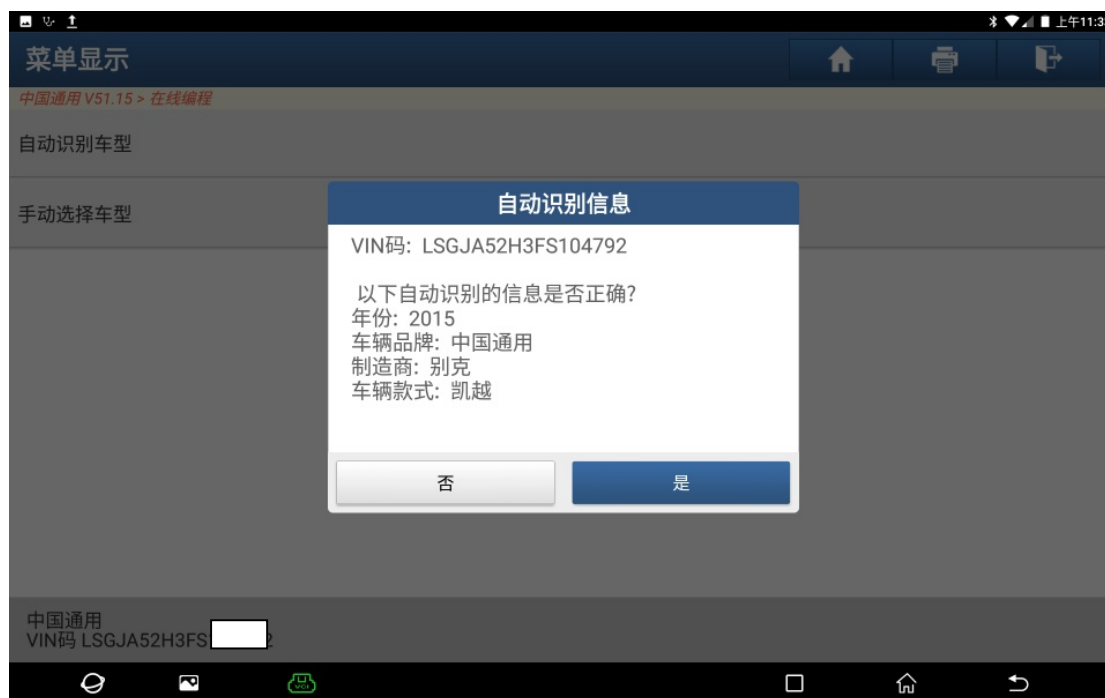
上午11:3

菜单显示

中国通用 V51.15 > 在线编程

自动识别车型

手动选择车型

自动识别信息

VIN码: LSGJA52H3FS104792

以下自动识别的信息是否正确?
年份: 2015
车辆品牌: 中国通用
制造商: 别克
车辆款式: 凯越

否

是

中国通用
VIN码 LSGJA52H3FS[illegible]2